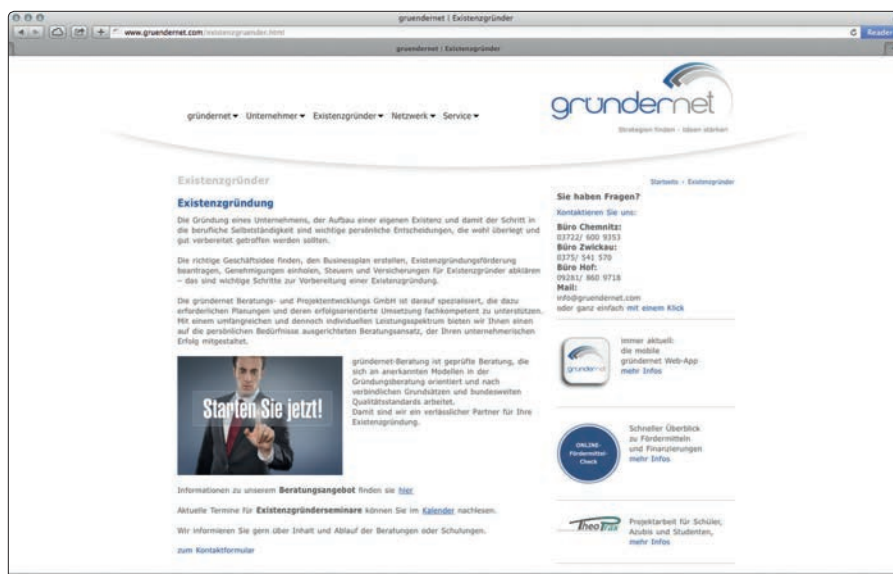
gruendernet | Existenzgründer

www.gruendernet.com/existenzgruender.html

Reader

gruendernet | Existenzgründer

gründernet

Strategien finden · Ideen stärken

gründernet ▾ Unternehmer ▾ Existenzgründer ▾ Netzwerk ▾ Service ▾

Existenzgründer

Startseite › Existenzgründer

Existenzgründung

Die Gründung eines Unternehmens, der Aufbau einer eigenen Existenz und damit der Schritt in die berufliche Selbstständigkeit sind wichtige persönliche Entscheidungen, die wohl überlegt und gut vorbereitet getroffen werden sollten.

Die richtige Geschäftsidee finden, den Businessplan erstellen, Existenzgründungsförderung beantragen, Genehmigungen einholen, Steuern und Versicherungen für Existenzgründer abklären – das sind wichtige Schritte zur Vorbereitung einer Existenzgründung.

Die gründernet Beratungs- und Projektentwicklungs GmbH ist darauf spezialisiert, die dazu erforderlichen Planungen und deren erfolgsorientierte Umsetzung fachkompetent zu unterstützen. Mit einem umfangreichen und dennoch individuellen Leistungsspektrum bieten wir Ihnen einen auf die persönlichen Bedürfnisse ausgerichteten Beratungsansatz, der Ihren unternehmerischen Erfolg mitgestaltet.

Starten Sie jetzt!

gründernet-Beratung ist geprüfte Beratung, die sich an anerkannten Modellen in der Gründungsberatung orientiert und nach verbindlichen Grundsätzen und bundesweiten Qualitätsstandards arbeitet.
Damit sind wir ein verlässlicher Partner für Ihre Existenzgründung.

Informationen zu unserem Beratungsangebot finden sie hier

Aktuelle Termine für Existenzgründerseminare können Sie im Kalender nachlesen.

Wir informieren Sie gern über Inhalt und Ablauf der Beratungen oder Schulungen.

zum Kontaktformular

Sie haben Fragen?
Kontaktieren Sie uns:

Büro Chemnitz:
03722/ 600 9353
Büro Zwickau:
0375/ 541 570
Büro Hof:
09281/ 860 9718
Mail:
info@gruendernet.com
oder ganz einfach mit einem Klick

gründernet

Immer aktuell:
die mobile
gründernet Web-App
mehr Infos

ONLINE-Fördermittel-Check

Schneller Überblick
zu Fördermitteln
und Finanzierungen
mehr Infos

TheoPrax

Projektarbeit für Schüler,
Azubis und Studenten,
mehr Infos